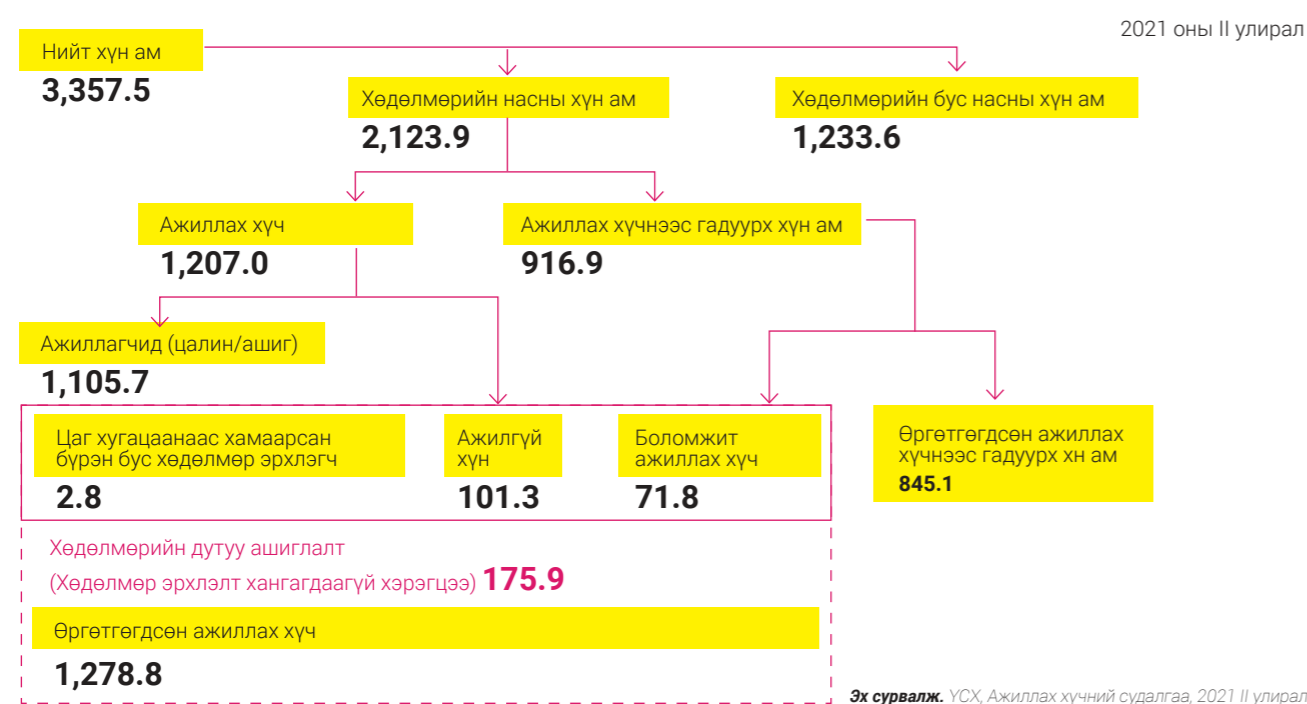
2021 оны II улирал

Нийт хүн ам
3,357.5

Хөдөлмөрийн насны хүн ам
2,123.9

Хөдөлмөрийн бус насны хүн ам
1,233.6

Ажиллах хүч
1,207.0

Ажиллах хүчнээс гадуурх хүн ам
916.9

Ажиллагчид (цалин/ашиг)
1,105.7

Цаг хугацаанаас хамаарсан бүрэн бус хөдөлмөр эрхлэгч
2.8

Ажилгүй хүн
101.3

Боломжит ажиллах хүч
71.8

Өргөтгөгдсөн ажиллах хүчнээс гадуурх хн ам
845.1

Хөдөлмөрийн дутуу ашиглалт
(Хөдөлмөр эрхлэлт хангагдаагүй хэрэгцээ) 175.9

Өргөтгөгдсөн ажиллах хүч
1,278.8

Эх сурвалж. ҮСХ, Ажиллах хүчний судалгаа, 2021 II улирал